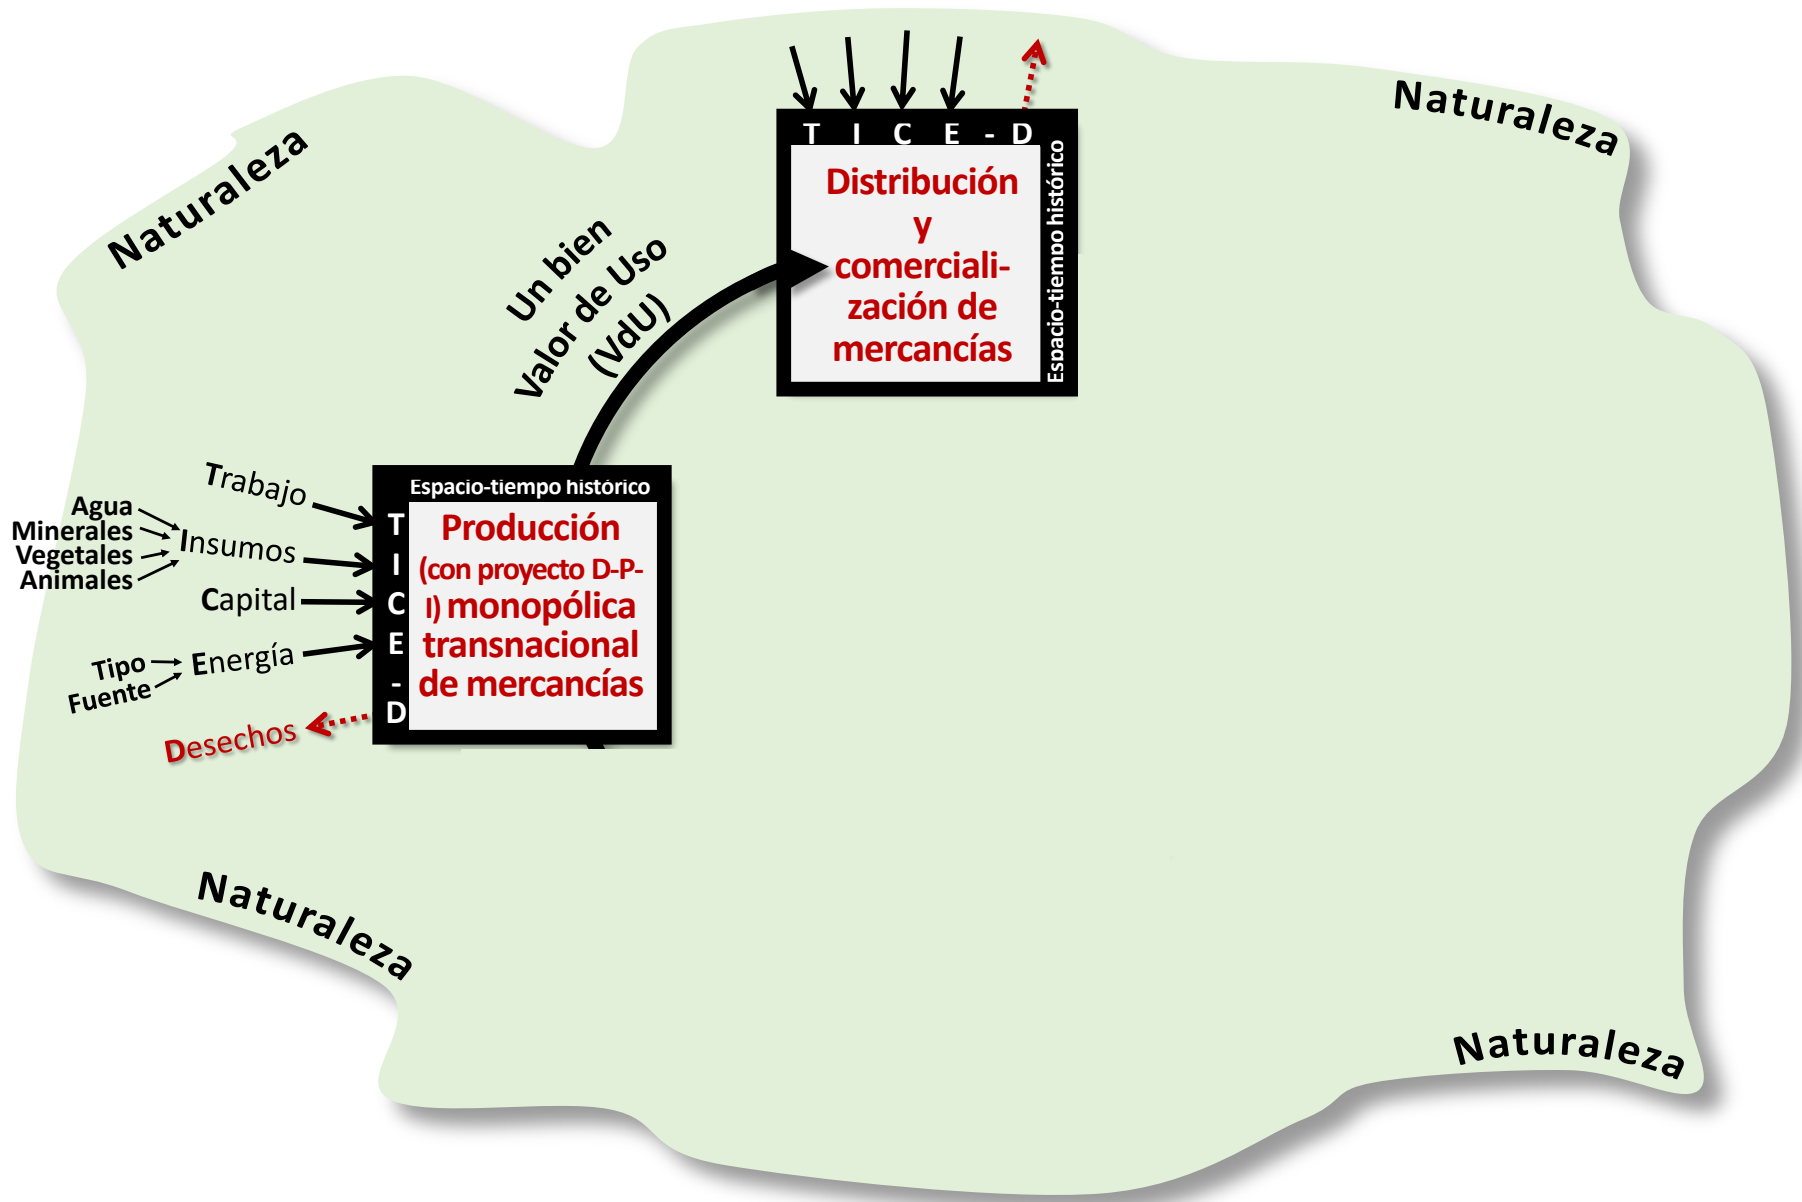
Naturaleza

Naturaleza

T I C E - D

Distribución y comercialización de mercancías

Espacio-tiempo histórico

Un bien Valor de Uso (VdU)

Trabajo

Agua
Minerales
Vegetales
Animales

Insumos

Capital

Tipo
Fuente

Energía

Desechos

Espacio-tiempo histórico

T
I
C
E
-
D

Producción (con proyecto D-P-I) monopólica transnacional de mercancías

Naturaleza

Naturaleza